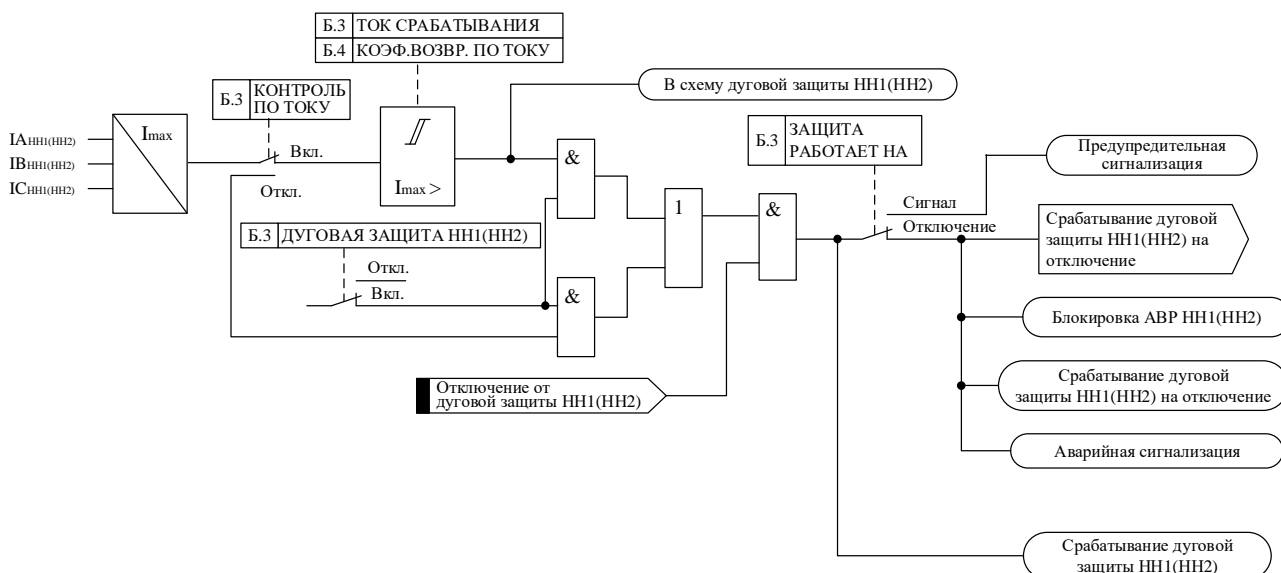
Б.3 ТОК СРАБАТЫВАНИЯ
Б.4 КОЭФ.ВОЗВР. ПО ТОКУ

Б.3 КОНТРОЛЬ ПО ТОКУ

В схему дуговой защиты НН1(НН2)

IA НН1(НН2)
IB НН1(НН2)
IC НН1(НН2)

Imax

Вкл.
Откл.

Imax >

&

Б.3 ЗАЩИТА РАБОТАЕТ НА

Предупредительная сигнализация

Сигнал
Отключение

1

&

Срабатывание дуговой защиты НН1(НН2) на отключение

Б.3 ДУГОВАЯ ЗАЩИТА НН1(НН2)

Откл.
Вкл.

&

Блокировка АВР НН1(НН2)

Срабатывание дуговой защиты НН1(НН2) на отключение

Отключение от дуговой защиты НН1(НН2)

Аварийная сигнализация

Срабатывание дуговой защиты НН1(НН2)